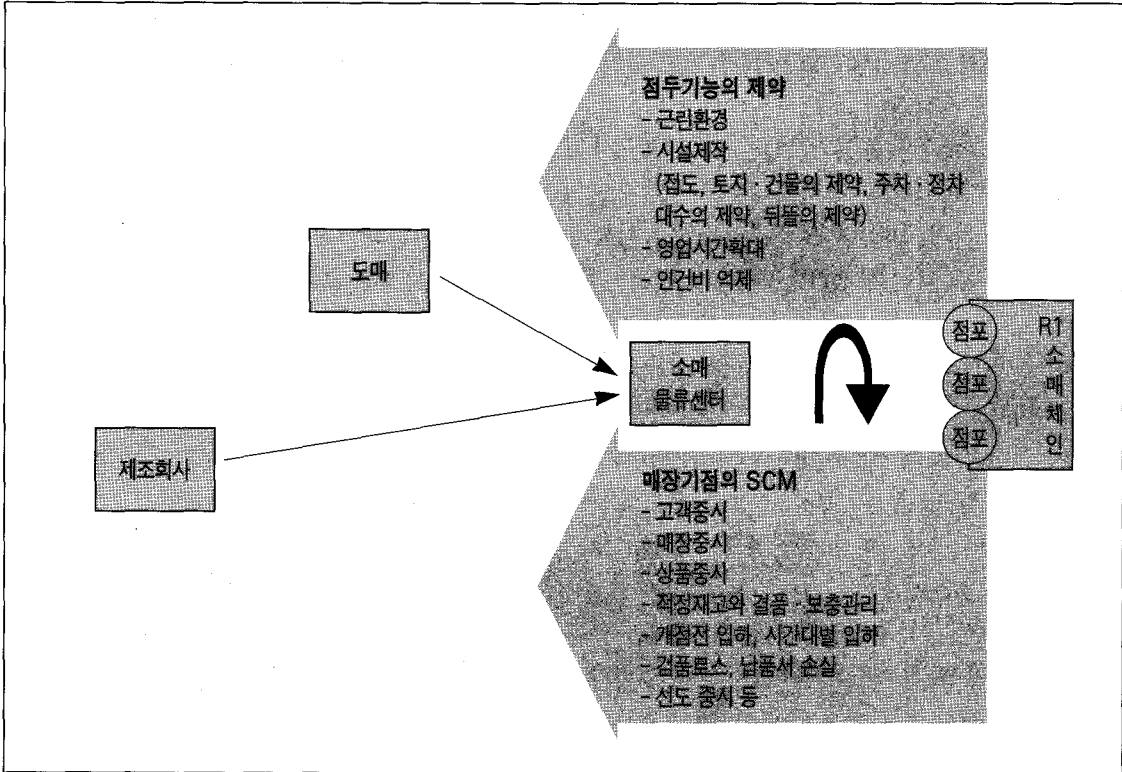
점두기능의 제약
- 근린환경
- 시설제작
(점도, 토지 · 건물의 제약, 주차 · 정차 대수의 제약, 뒤뜰의 제약)
- 영업시간확대
- 인건비 억제

도매

소매
물류센터

점포
점포
점포

R1
소
매
체
인

제조회사

매장기점의 SCM
- 고객중시
- 매장중시
- 상품중시
- 적정재고와 결품 · 보충관리
- 개점전 입하, 시간대별 입하
- 검품로스, 납품서 손실
- 선도 중시 등